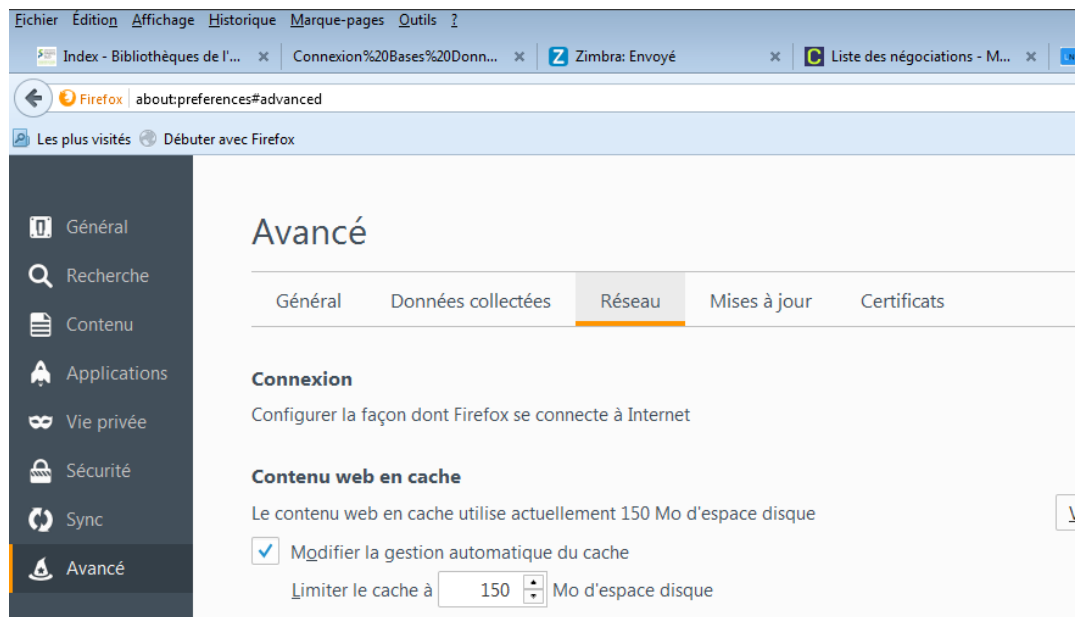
Fichier Édition Affichage Historique Marque-pages Outils ?

Index - Bibliothèques de l'... ×
Connexion%20Bases%20Donn... ×
Zimbra: Envoyé ×
Liste des négociations - M... ×

Firefox about:preferences#advanced

Les plus visités Débuter avec Firefox

Général
Recherche
Contenu
Applications
Vie privée
Sécurité
Sync
Avancé

Avancé

Général Données collectées Réseau Mises à jour Certificats

Connexion

Configurer la façon dont Firefox se connecte à Internet

Contenu web en cache

Le contenu web en cache utilise actuellement 150 Mo d'espace disque

Modifier la gestion automatique du cache

Limiter le cache à 150 Mo d'espace disque